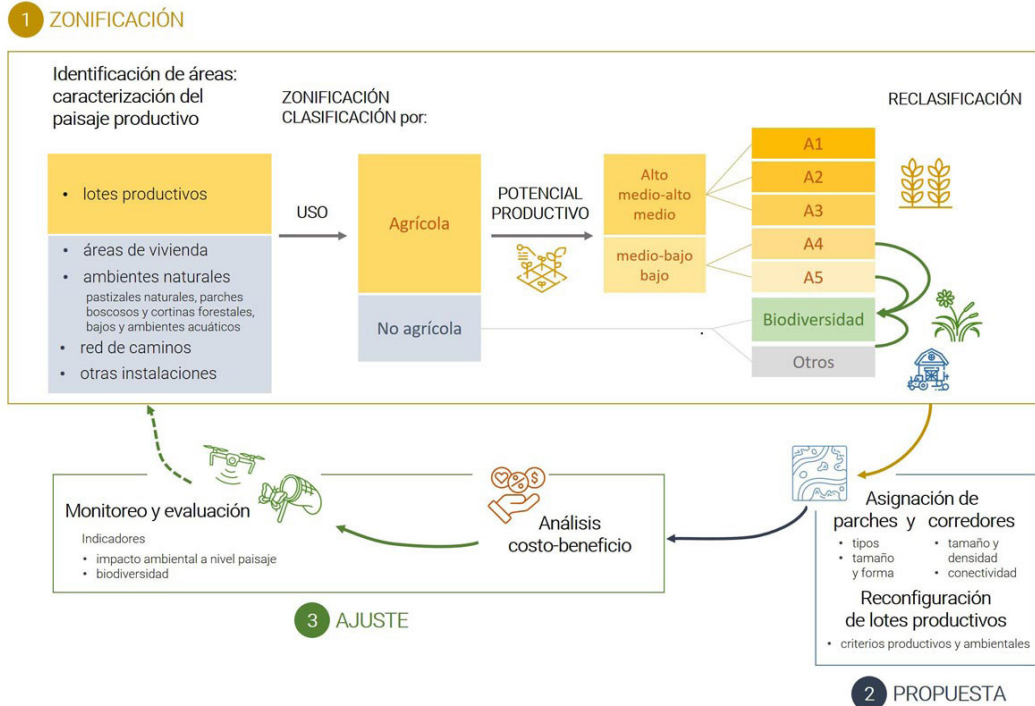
1 ZONIFICACIÓN

Identificación de áreas: caracterización del paisaje productivo

• lotes productivos

• áreas de vivienda
• ambientes naturales
pastizales naturales, parches boscosos y cortinas forestales, bajos y ambientes acuáticos
• red de caminos
• otras instalaciones

USO

ZONIFICACIÓN CLASIFICACIÓN por:

Agrícola

No agrícola

POTENCIAL PRODUCTIVO

Alto
medio-alto
medio

medio-bajo
bajo

RECLASIFICACIÓN

A1
A2
A3
A4
A5
Biodiversidad
Otros

Asignación de parches y corredores
• tipos
• tamaño y forma
• tamaño y densidad
• conectividad

Reconfiguración de lotes productivos
• criterios productivos y ambientales

2 PROPUESTA

Análisis costo-beneficio

Monitoreo y evaluación
Indicadores
• impacto ambiental a nivel paisaje
• biodiversidad

3 AJUSTE